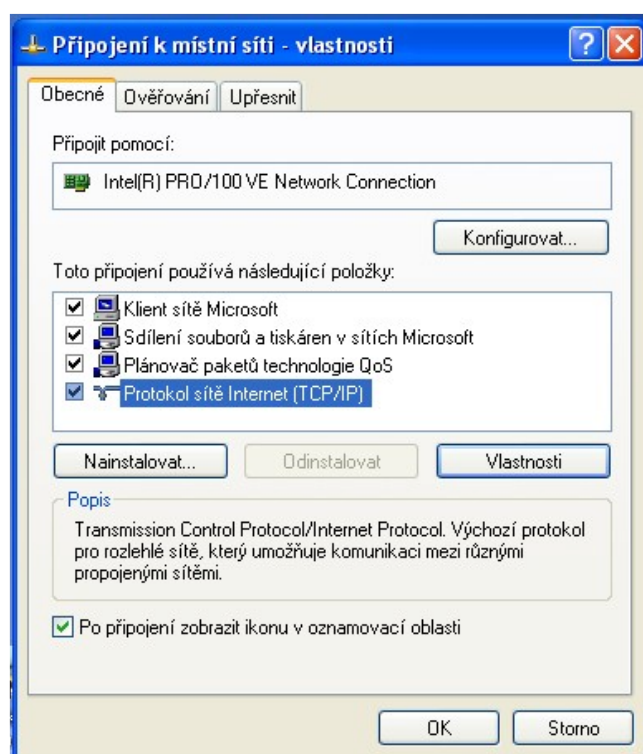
Připojení k místní síti - vlastnosti

Obecné | Ověřování | Upřesnit

Připojit pomocí:

Intel(R) PRO/100 VE Network Connection

Konfigurovat...

Toto připojení používá následující položky:

Klient sítě Microsoft
Sdílení souborů a tiskáren v sítích Microsoft
Plánovač paketů technologie QoS
Protokol sítě Internet (TCP/IP)

Nainstalovat... | Odinstalovat | Vlastnosti

Popis

Transmission Control Protocol/Internet Protocol. Výchozí protokol pro rozlehlé sítě, který umožňuje komunikaci mezi různými propojenými sítěmi.

Po připojení zobrazit ikonu v oznamovací oblasti

OK | Storno